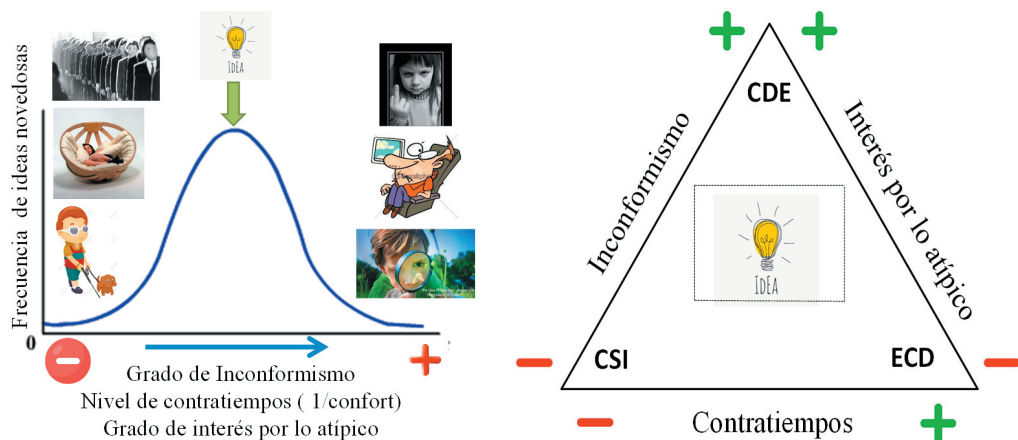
IDEA

Frecuencia de ideas novedosas

0

Grado de Inconformismo
Nivel de contratiempos ( 1/confort)
Grado de interés por lo atípico

CDE

Inconformismo

Interés por lo atípico

IDEA

CSI

ECD

Contratiempos